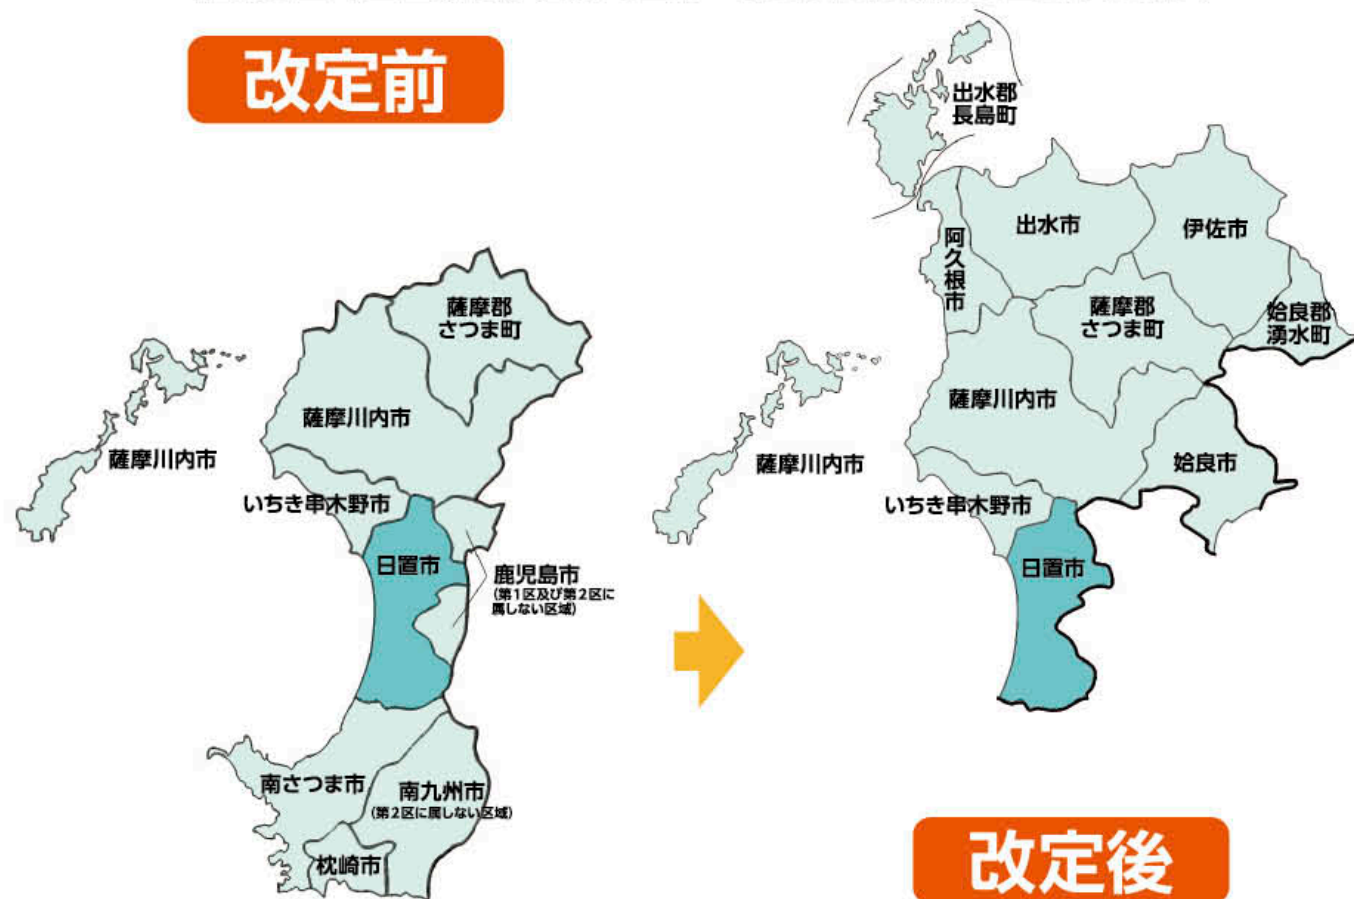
改定前

薩摩郡
さつま町

薩摩川内市

薩摩川内市

いちき串木野市

日置市

鹿児島市
(第1区及び第2区に属しない区域)

南さつま市

南九州市
(第2区に属しない区域)

枕崎市

出水郡
長島町

阿久根市

出水市

伊佐市

薩摩郡
さつま町

姶良郡
湧水町

薩摩川内市

薩摩川内市

姶良市

いちき串木野市

日置市

改定後